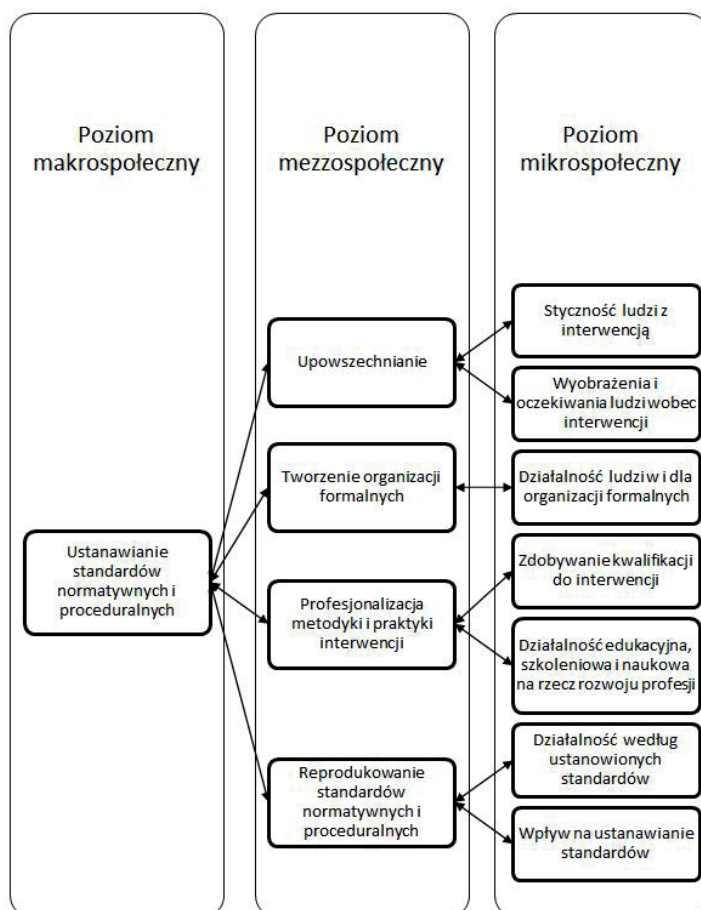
Poziom makrospołeczny

Poziom mezzospołeczny

Poziom mikrospołeczny

Ustanawianie standardów normatywnych i proceduralnych

Upowszechnianie

Tworzenie organizacji formalnych

Profesjonalizacja metodyki i praktyki interwencji

Reprodukowanie standardów normatywnych i proceduralnych

Styczność ludzi z interwencją

Wyobrażenia i oczekiwania ludzi wobec interwencji

Działalność ludzi w i dla organizacji formalnych

Zdobywanie kwalifikacji do interwencji

Działalność edukacyjna, szkoleniowa i naukowa na rzecz rozwoju profesji

Działalność według ustanowionych standardów

Wpływ na ustanawianie standardów